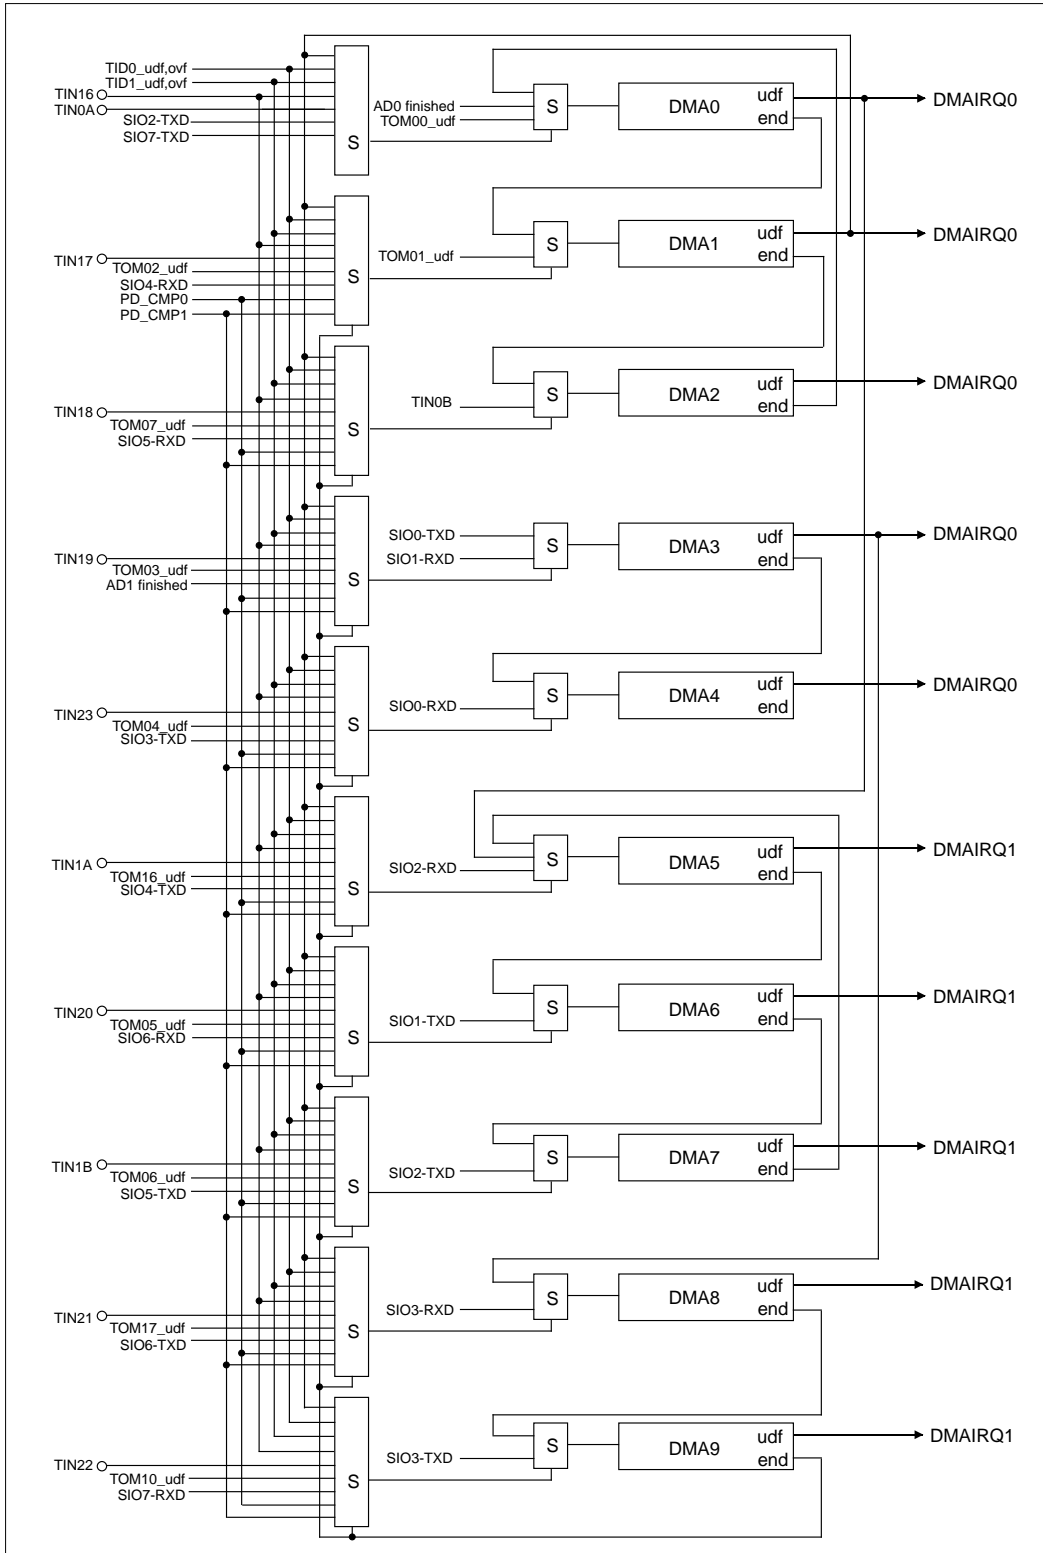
TID0_udf,ovf
TID1_udf,ovf
TIN16
TIN0A
SIO2-TXD
SIO7-TXD
S
AD0 finished
TOM00_udf
S
DMA0
udf
end
DMAIRQ0

S
TOM01_udf
S
DMA1
udf
end
DMAIRQ0
TIN17
TOM02_udf
SIO4-RXD
PD_CMP0
PD_CMP1

TIN18
TOM07_udf
SIO5-RXD
S
TIN0B
S
DMA2
udf
end
DMAIRQ0

TIN19
TOM03_udf
AD1 finished
S
SIO0-TXD
SIO1-RXD
S
DMA3
udf
end
DMAIRQ0

TIN23
TOM04_udf
SIO3-TXD
S
SIO0-RXD
S
DMA4
udf
end
DMAIRQ0

TIN1A
TOM16_udf
SIO4-TXD
S
SIO2-RXD
S
DMA5
udf
end
DMAIRQ1

TIN20
TOM05_udf
SIO6-RXD
S
SIO1-TXD
S
DMA6
udf
end
DMAIRQ1

TIN1B
TOM06_udf
SIO5-TXD
S
SIO2-TXD
S
DMA7
udf
end
DMAIRQ1

TIN21
TOM17_udf
SIO6-TXD
S
SIO3-RXD
S
DMA8
udf
end
DMAIRQ1

TIN22
TOM10_udf
SIO7-RXD
S
SIO3-TXD
S
DMA9
udf
end
DMAIRQ1